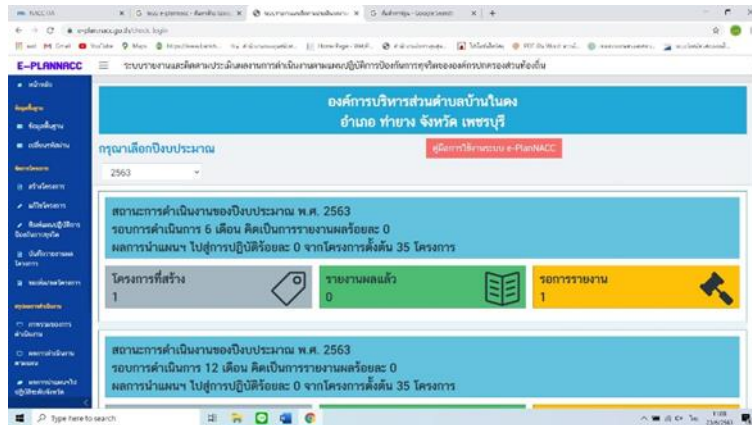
E-PLANNACC ระบบรายงานและติดตามประเมินผลการดำเนินงานตามแผนปฏิบัติการป้องกันการทุจริตขององค์กรปกครองส่วนท้องถิ่น

องค์การบริหารส่วนตำบลบ้านในดง
อำเภอ ท่ายาง จังหวัด เพชรบุรี

กรุณาเลือกปีงบประมาณ

คู่มือการใช้งานระบบ e-PlanNACC

2563

สถานะการดำเนินงานของปีงบประมาณ พ.ศ. 2563
รอบการดำเนินการ 6 เดือน คิดเป็นการรายงานผลร้อยละ 0
ผลการนำแผนฯ ไปสู่การปฏิบัติร้อยละ 0 จากโครงการตั้งต้น 35 โครงการ

| โครงการที่สร้าง | รายงานผลแล้ว | รอการรายงาน |
|---|---|---|
| 1 | 0 | 1 |

สถานะการดำเนินงานของปีงบประมาณ พ.ศ. 2563
รอบการดำเนินการ 12 เดือน คิดเป็นการรายงานผลร้อยละ 0
ผลการนำแผนฯ ไปสู่การปฏิบัติร้อยละ 0 จากโครงการตั้งต้น 35 โครงการ

Type here to search